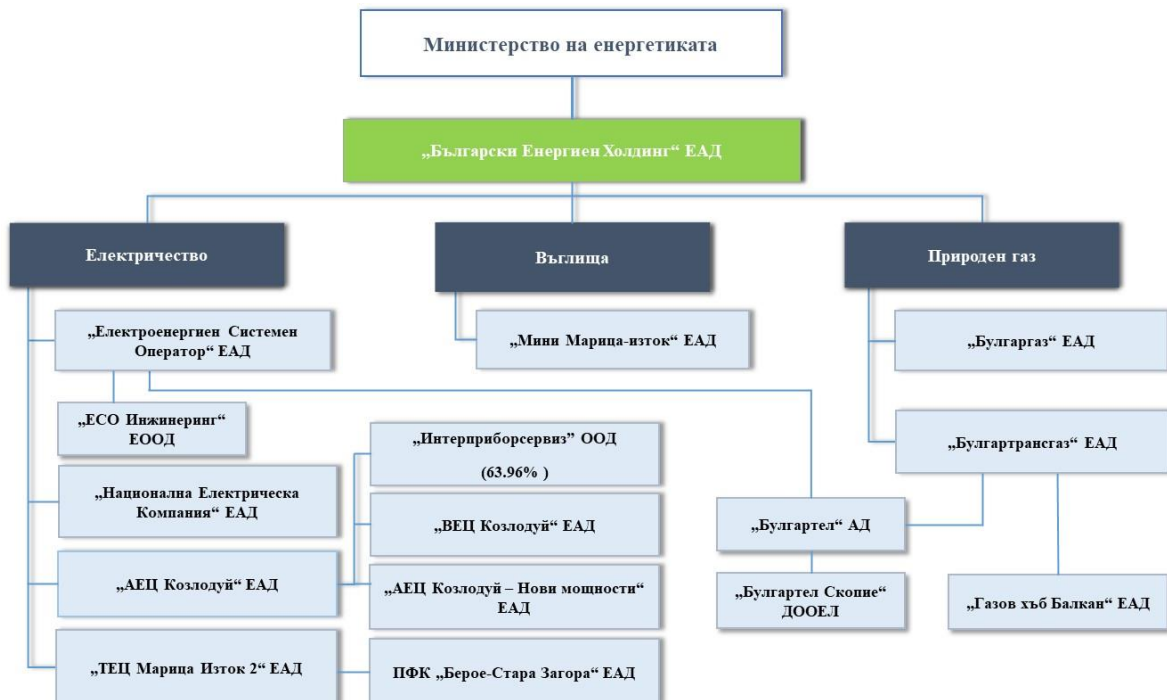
Министерство на енергетиката

„Български Енергиен Холдинг“ ЕАД

Електричество

Въглища

Природен газ

„Електроенергиен Системен Оператор“ ЕАД

„Мини Марица-изток“ ЕАД

„Булгаргаз“ ЕАД

„ЕСО Инжинеринг“ ЕООД

„Интерприборсервиз“ ООД (63.96% )

„Булгартрансгаз“ ЕАД

„Национална Електрическа Компания“ ЕАД

„ВЕЦ Козлодуй“ ЕАД

„Булгартел“ АД

„АЕЦ Козлодуй“ ЕАД

„АЕЦ Козлодуй – Нови мощности“ ЕАД

„Булгартел Скопие“ ДООЕЛ

„Газов хъб Балкан“ ЕАД

„ТЕЦ Марица Изток 2“ ЕАД

ПФК „Берое-Стара Загора“ ЕАД